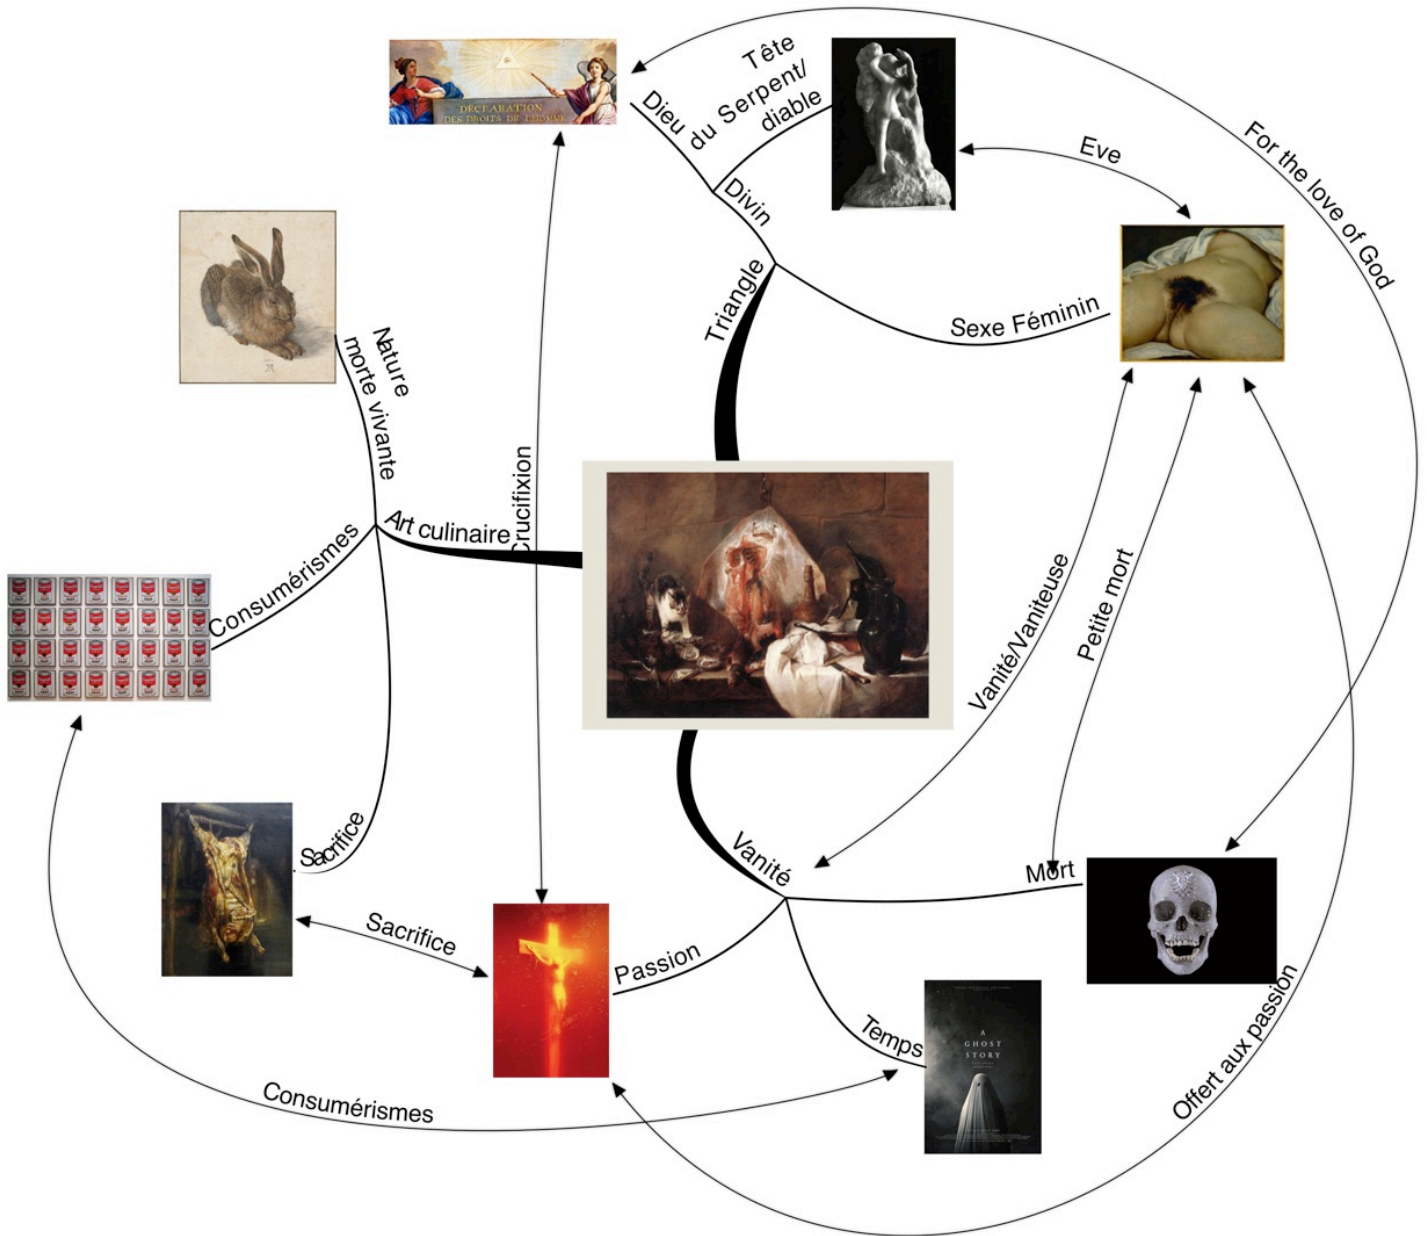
DECLARATION DES DROITS DE L'HOMME

Tête du Serpent/ diable

Dieu

Divin

Eve

For the love of God

Triangle

Sexe Féminin

Nature morte vivante

Art culinaire

Crucifixion

Consumérismes

Vanité/Vaniteuse

Petite mort

Sacrifice

Vanité

Mort

Sacrifice

Passion

Temps

A GHOST STORY

Offert aux passion

Consumérismes